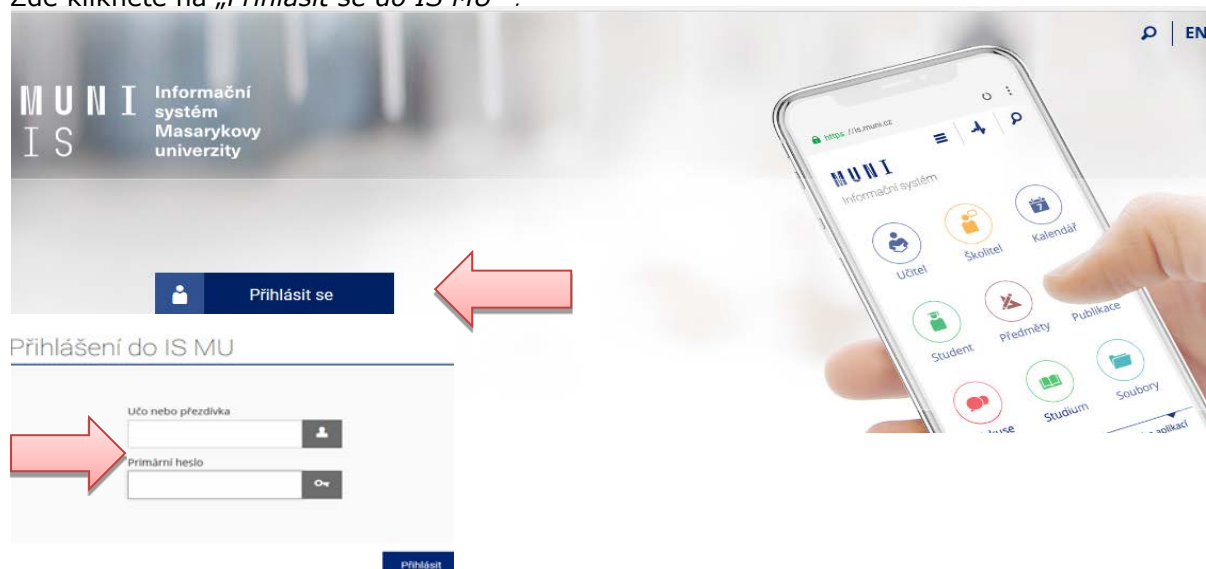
Zde klikněte na „Přihlásit se do IS MU“.

EN

MUNI IS Informační systém Masarykovy univerzity

Přihlásit se

Přihlášení do IS MU

Učo nebo přezdívka

Primární heslo

Přihlásit

https://is.muni.cz

MUNI
Informační systém

Učitel
Školitel
Kalendář
Student
Předměty
Publikace
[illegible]kuse
Studium
Soubory
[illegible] aplikací